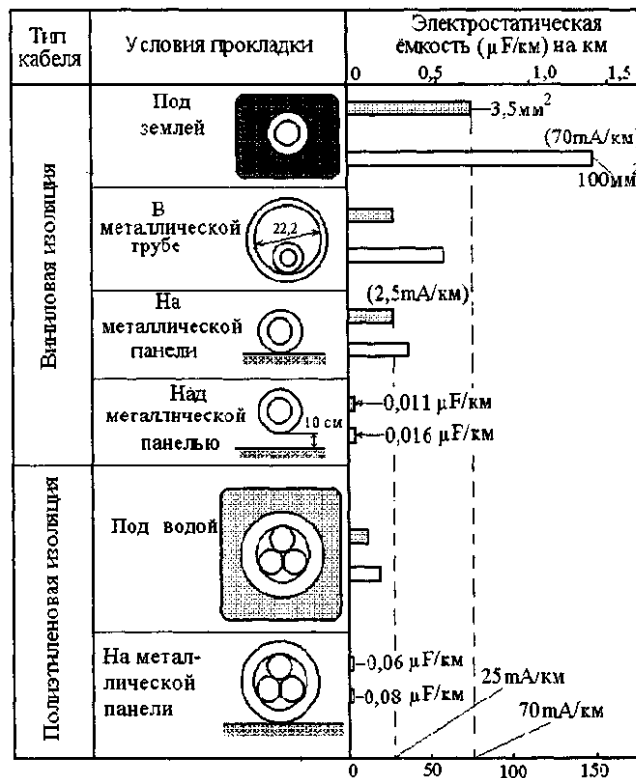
| Тип кабеля | Условия прокладки | Электростатическая ёмкость ($\mu$F/км) на км |
|---|---|---|
| Виниловая изоляция | Под землей | 3,5мм$^2$; (70mA/км); 100мм$^2$ |
| | В металлической трубе; 22,2 | |
| | На металлической панели | (2,5mA/км) |
| | Над металлической панелью; 10 см | 0,011 $\mu$F/км; 0,016 $\mu$F/км |
| Полиэтиленовая изоляция | Под водой | |
| | На металлической панели | 0,06 $\mu$F/км; 0,08 $\mu$F/км |

0 0,5 1,0 1,5

25mA/км
70mA/км

0 50 100 150